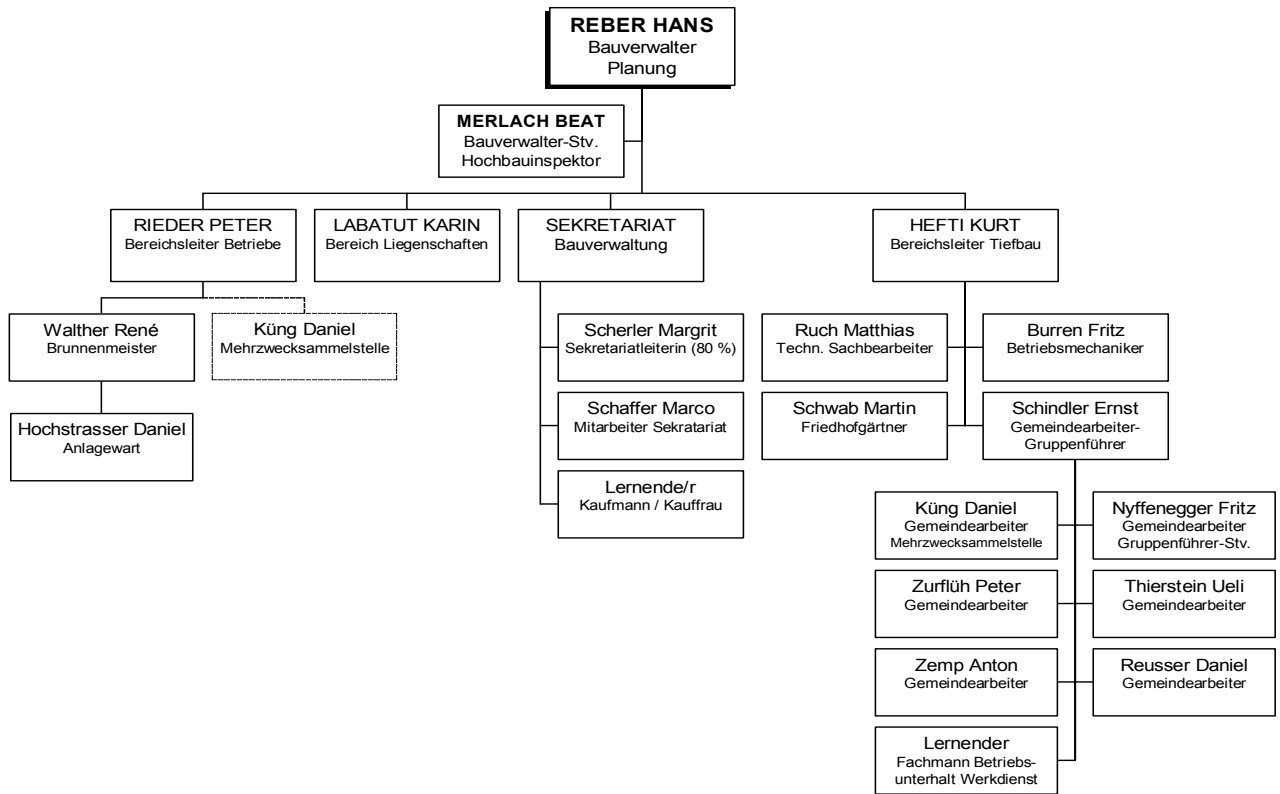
REBER HANS
Bauverwalter
Planung

MERLACH BEAT
Bauverwalter-Stv.
Hochbauinspektor

RIEDER PETER
Bereichsleiter Betriebe

LABATUT KARIN
Bereich Liegenschaften

SEKRETARIAT
Bauverwaltung

HEFTI KURT
Bereichsleiter Tiefbau

Walther René
Brunnenmeister

Küng Daniel
Mehrzwecksammelstelle

Hochstrasser Daniel
Anlagewart

Scherler Margrit
Sekretariatleiterin (80 %)

Schaffer Marco
Mitarbeiter Sekratariat

Lernende/r
Kaufmann / Kauffrau

Ruch Matthias
Techn. Sachbearbeiter

Burren Fritz
Betriebsmechaniker

Schwab Martin
Friedhofgärtner

Schindler Ernst
Gemeindearbeiter-Gruppenführer

Küng Daniel
Gemeindearbeiter
Mehrzwecksammelstelle

Nyffenegger Fritz
Gemeindearbeiter
Gruppenführer-Stv.

Zurflüh Peter
Gemeindearbeiter

Thierstein Ueli
Gemeindearbeiter

Zemp Anton
Gemeindearbeiter

Reusser Daniel
Gemeindearbeiter

Lernender
Fachmann Betriebsunterhalt Werkdienst